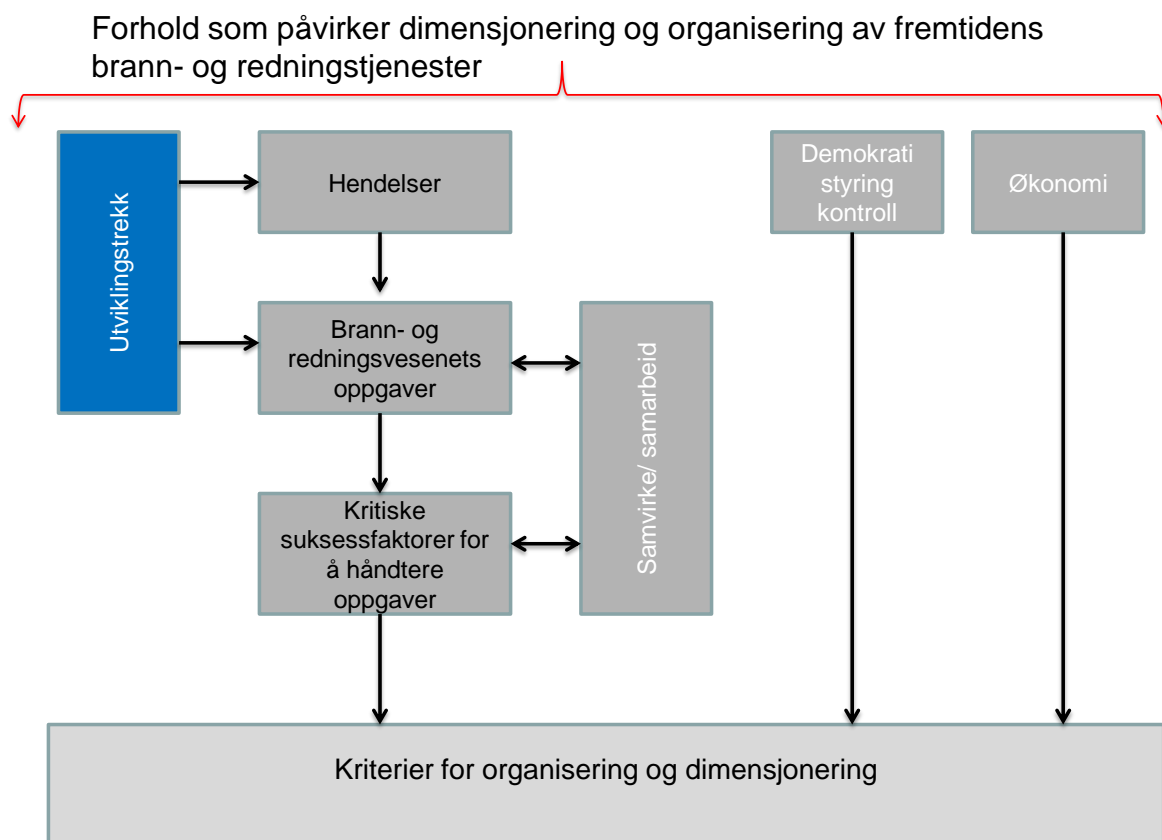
Forhold som påvirker dimensjonering og organisering av fremtidens brann- og redningstjenester

Utviklingstrekk

Hendelser

Brann- og redningsvesenets oppgaver

Kritiske suksessfaktorer for å håndtere oppgaver

Samvirke/ samarbeid

Demokrati styring kontroll

Økonomi

Kriterier for organisering og dimensjonering